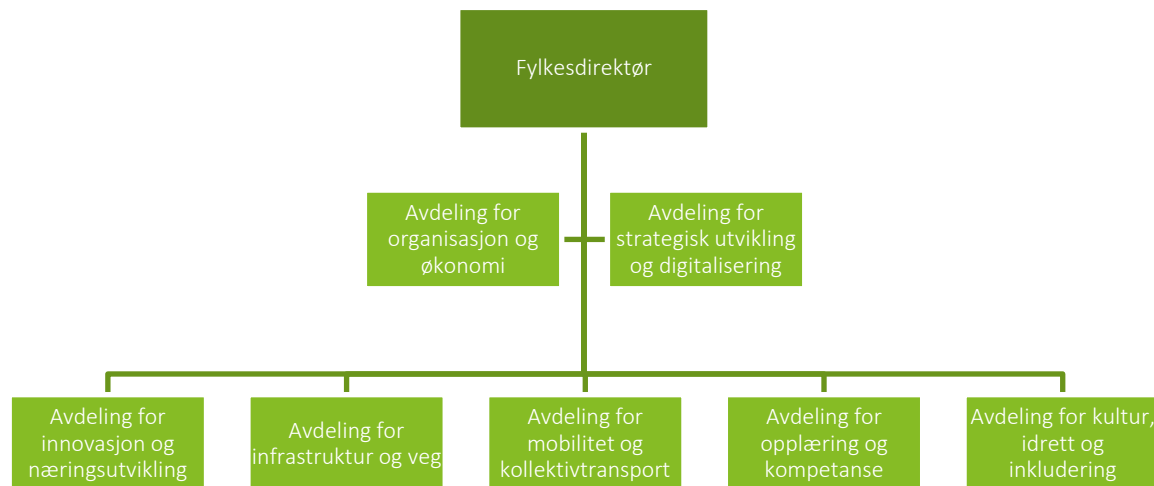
Fylkesdirektør

Avdeling for organisasjon og økonomi

Avdeling for strategisk utvikling og digitalisering

Avdeling for innovasjon og næringsutvikling

Avdeling for infrastruktur og veg

Avdeling for mobilitet og kollektivtransport

Avdeling for opplæring og kompetanse

Avdeling for kultur, idrett og inkludering